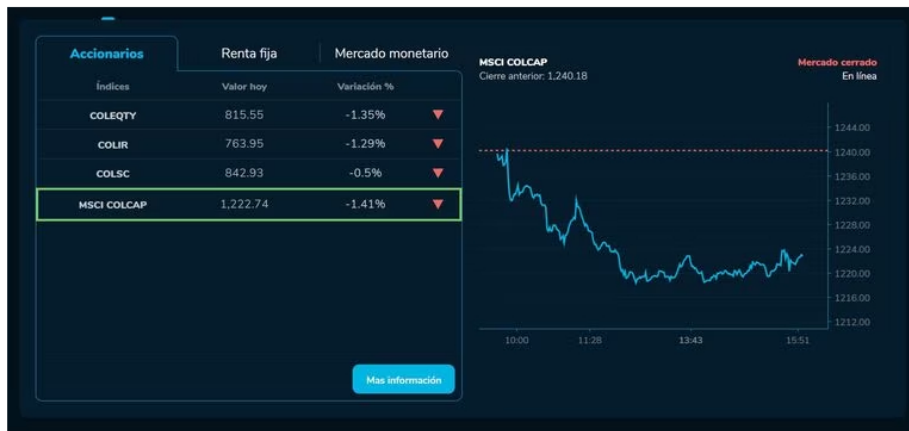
Accionarios | Renta fija | Mercado monetario

| Índices | Valor hoy | Variación % |
|---|---|---|
| COLEQTY | 815.55 | -1.35% |
| COLIR | 763.95 | -1.29% |
| COLSC | 842.93 | -0.5% |
| MSCI COLCAP | 1,222.74 | -1.41% |

Mas información

MSCI COLCAP
Cierre anterior: 1,240.18

Mercado cerrado
En línea

1244.00
1240.00
1236.00
1232.00
1228.00
1224.00
1220.00
1216.00
1212.00

10:00
11:28
13:43
15:51